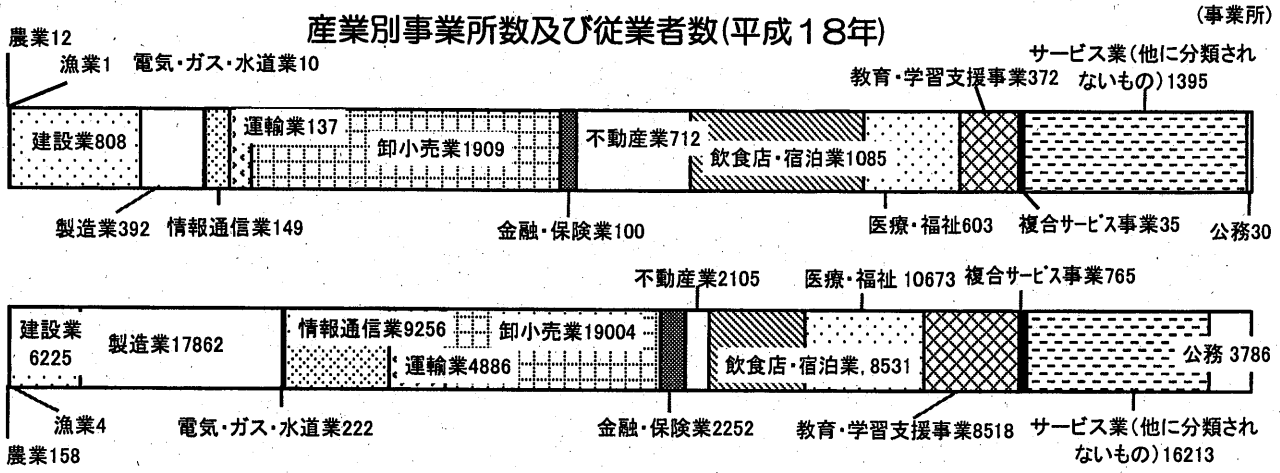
産業別事業所数及び従業者数(平成１８年)

(事業所)

農業12
漁業1
電気・ガス・水道業10
教育・学習支援事業372
サービス業(他に分類されないもの)1395

建設業808
運輸業137
卸小売業1909
不動産業712
飲食店・宿泊業1085

製造業392
情報通信業149
金融・保険業100
医療・福祉603
複合サービス事業35
公務30

不動産業2105
医療・福祉 10673
複合サービス事業765

建設業 6225
製造業17862
情報通信業9256
卸小売業19004
運輸業4886
飲食店・宿泊業, 8531
公務 3786

漁業4
農業158
電気・ガス・水道業222
金融・保険業2252
教育・学習支援事業8518
サービス業(他に分類されないもの)16213